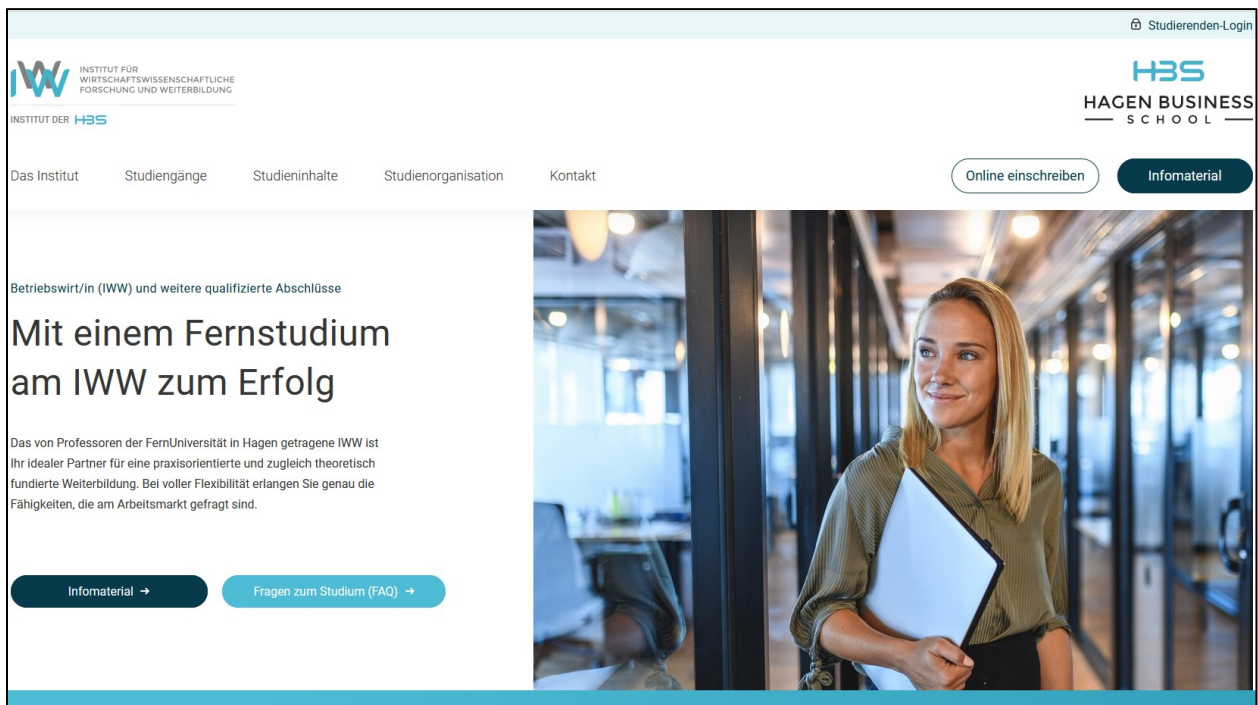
Studierenden-Login

IWW
INSTITUT FÜR WIRTSCHAFTSWISSENSCHAFTLICHE FORSCHUNG UND WEITERBILDUNG
INSTITUT DER HBS

HBS
HAGEN BUSINESS SCHOOL

Das Institut
Studiengänge
Studieninhalte
Studienorganisation
Kontakt
Online einschreiben
Infomaterial

Betriebswirt/in (IWW) und weitere qualifizierte Abschlüsse

Mit einem Fernstudium am IWW zum Erfolg

Das von Professoren der FernUniversität in Hagen getragene IWW ist Ihr idealer Partner für eine praxisorientierte und zugleich theoretisch fundierte Weiterbildung. Bei voller Flexibilität erlangen Sie genau die Fähigkeiten, die am Arbeitsmarkt gefragt sind.

Infomaterial →
Fragen zum Studium (FAQ) →